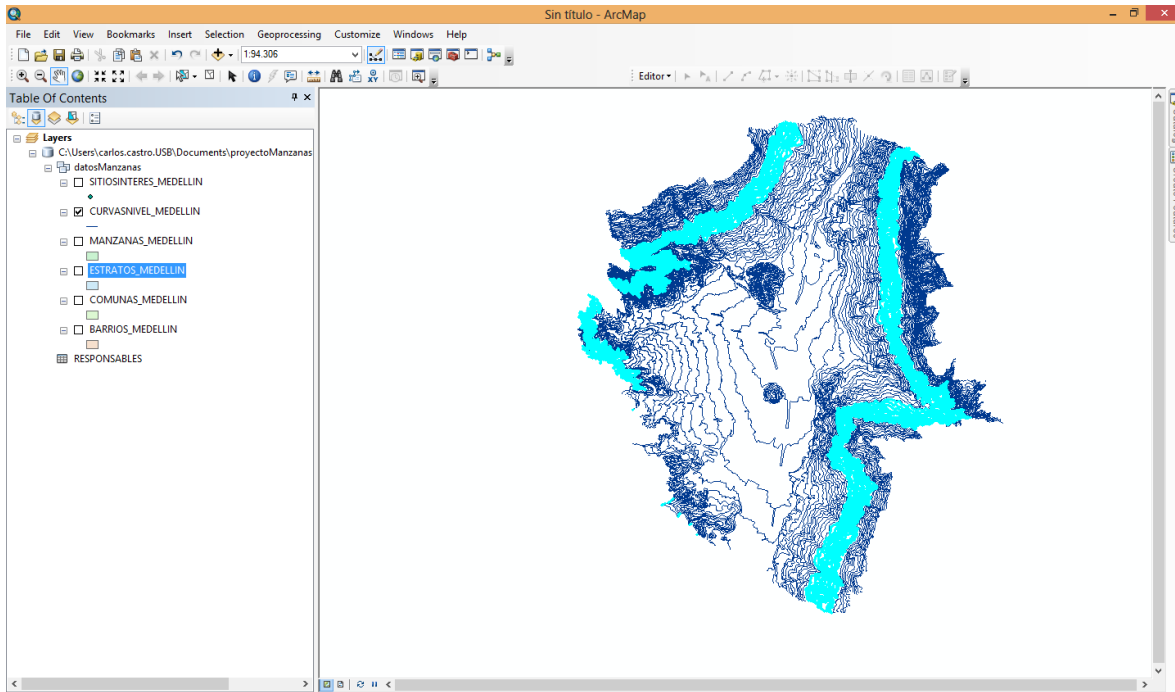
Sin título - ArcMap

File Edit View Bookmarks Insert Selection Geoprocessing Customize Windows Help

1:94.306

Editor

Table Of Contents

Layers
C:\Users\carlos.castro.USB\Documents\proyectoManzanas
datosManzanas
SITIOSINTERES_MEDELLIN
CURVASNIVEL_MEDELLIN
MANZANAS_MEDELLIN
ESTRATOS_MEDELLIN
COMUNAS_MEDELLIN
BARRIOS_MEDELLIN
RESPONSABLES